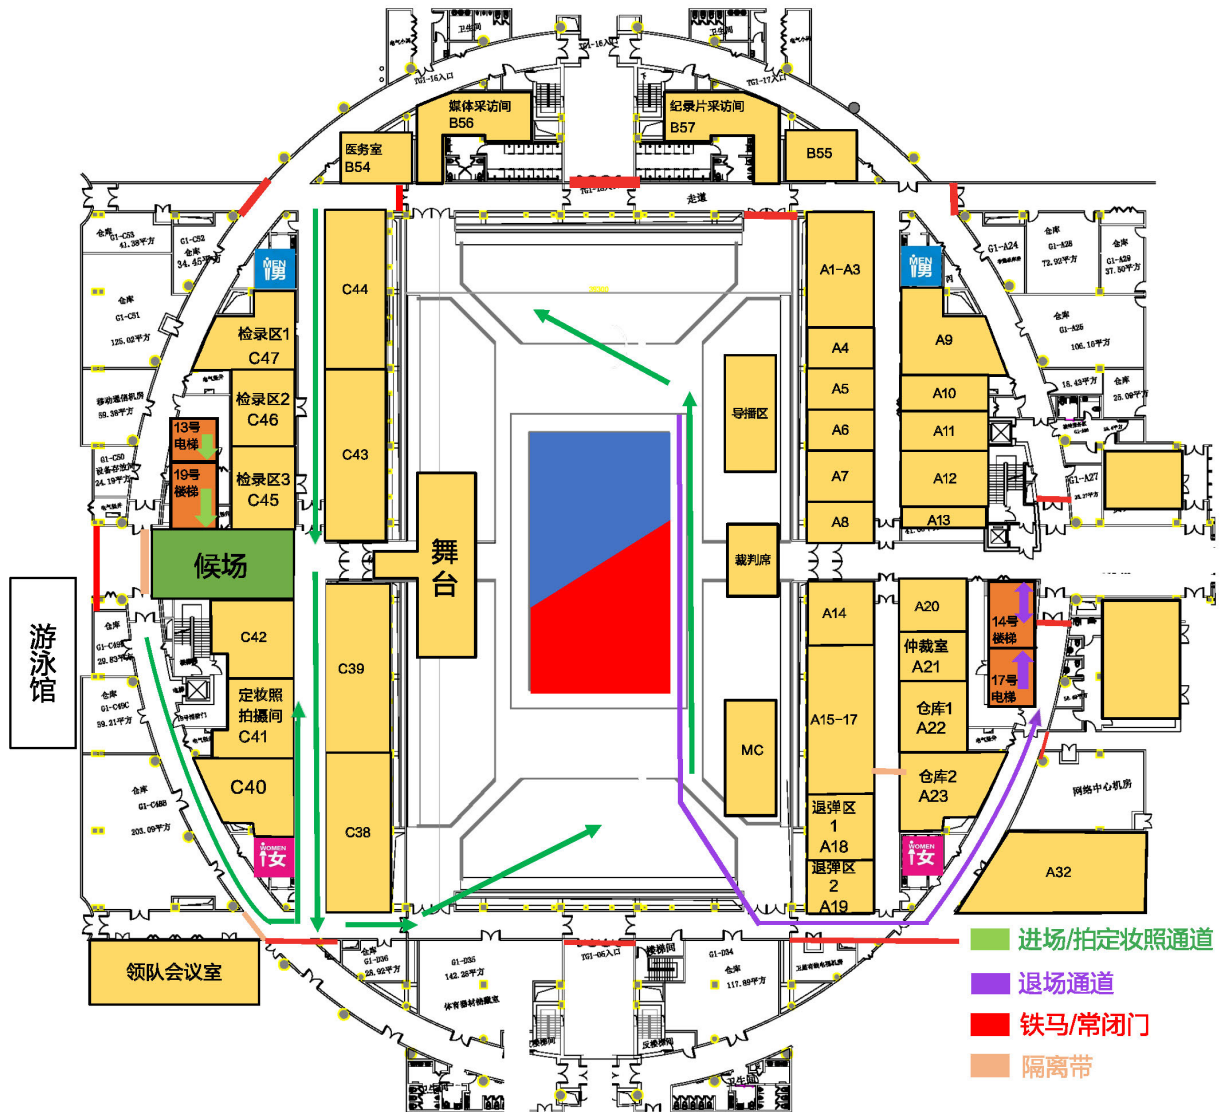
媒体采访间
B56

纪录片采访间
B57

医务室
B54

B55

走道

TG1-16入口

TG1-17入口

卫生间

仓库
G1-C53
41.38平方

G1-C52
仓库
34.45平方

仓库
G1-C51
125.02平方

移动通信机房
59.38平方

G1-C50
设备存放间
24.19平方

MEN
男

检录区1
C47

检录区2
C46

检录区3
C45

13号
电梯

19号
楼梯

候场

C44

C43

C42

定妆照
拍摄间
C41

C40

C39

C38

WOMEN
女

舞台

导播区

裁判席

MC

A1-A3

A4

A5

A6

A7

A8

A9

A10

A11

A12

A13

MEN
男

G1-A24

仓库
G1-A28
72.92平方

仓库
G1-A29
37.50平方

仓库
G1-A26
106.16平方

18.43平方

仓库
25.09平方

G1-A27
25.37平方

A14

A15-17

退弹区
1
A18

退弹区
2
A19

A20

仲裁室
A21

仓库1
A22

仓库2
A23

14号
楼梯

17号
电梯

WOMEN
女

网络中心机房

A32

游泳馆

仓库
G1-C49B
23.63平方

仓库
G1-C49C
59.21平方

仓库
G1-C48B
203.09平方

领队会议室

仓库
G1-D36
28.92平方

G1-D35
142.28平方
体育器材储藏室

TG1-06入口

楼梯间

G1-D34
仓库
117.89平方

卫星有线电视机房

楼梯间

卫生间

进场/拍定妆照通道

退场通道

铁马/常闭门

隔离带